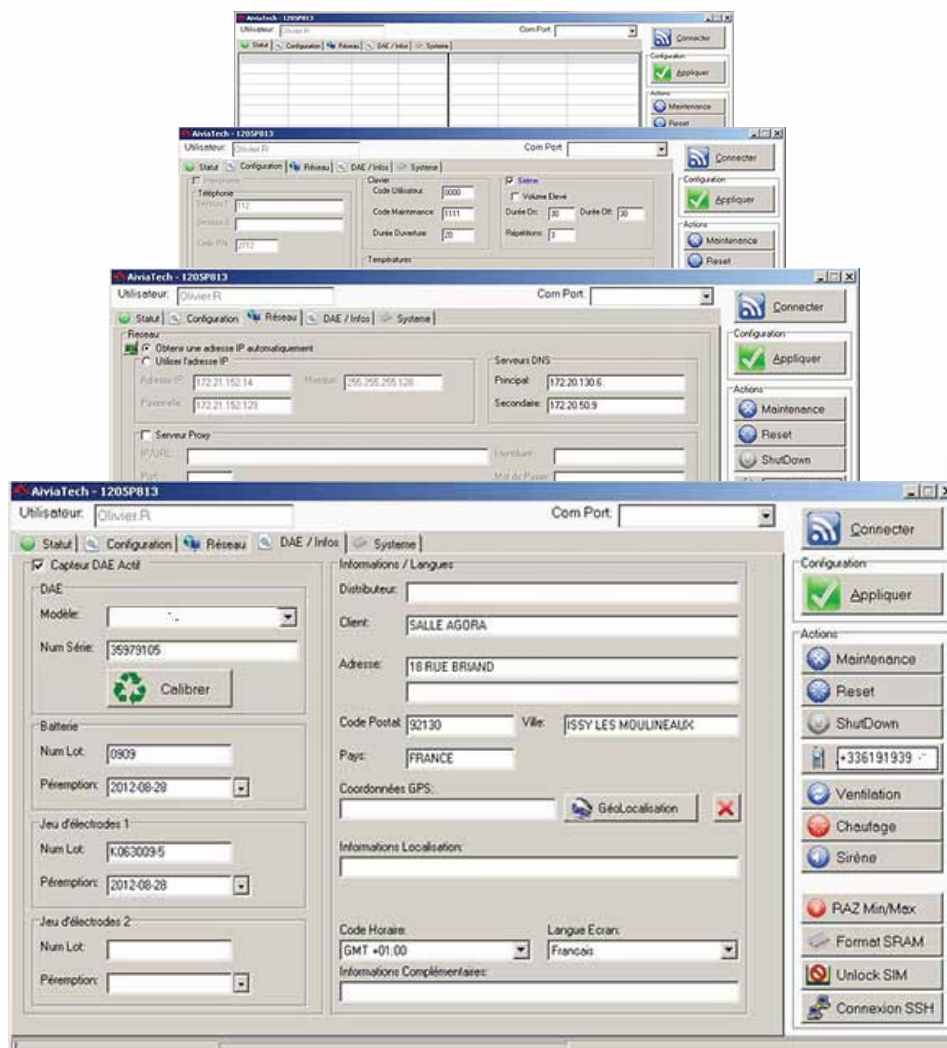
AiviaTech - 120SP813
Utilisateur: Olivier.R
Com Port
Statut | Configuration | Réseau | DAE / Infos | Systeme
Connecter
Configuration
Appliquer
Actions
Maintenance
Reset

AiviaTech - 120SP813
Utilisateur: Olivier.R
Com Port
Statut | Configuration | Réseau | DAE / Infos | Systeme
Interphone
Téléphone
Secours 1 112
Secours 2
Code PIN 2712
Clavier
Code Utilisateur 0000
Code Maintenance 1111
Durée Ouverture 20
Sirène
Volume Elevé
Durée On: 30 Durée Off: 30
Répétitions: 3
Températures
Connecter
Configuration
Appliquer
Actions
Maintenance
Reset

AiviaTech - 120SP813
Utilisateur: Olivier.R
Com Port
Statut | Configuration | Réseau | DAE / Infos | Systeme
Reseau
Obtenir une adresse IP automatiquement
Utiliser l'adresse IP
Adresse IP 172.21.152.14 Masque 255.255.255.128
Passerelle 172.21.152.129
Serveurs DNS
Principal 172.20.130.6
Secondaire 172.20.50.9
Serveur Proxy
IP/URL
Port
Membre
Mot de Passe
Connecter
Configuration
Appliquer
Actions
Maintenance
Reset
ShutDown

AiviaTech - 120SP813
Utilisateur: Olivier.R
Com Port
Statut | Configuration | Réseau | DAE / Infos | Systeme
Capteur DAE Actif
DAE
Modèle:
Num Série: 35979105
Calibrer
Batterie
Num Lot: 0909
Péremption: 2012-08-28
Jeu d'électrodes 1
Num Lot: K063009-5
Péremption: 2012-08-28
Jeu d'électrodes 2
Num Lot:
Péremption:
Informations / Langues
Distributeur:
Client: SALLE AGORA
Adresse: 18 RUE BRIAND
Code Postal: 92130 Ville: ISSY LES MOULINEAUX
Pays: FRANCE
Coordonnées GPS:
GéoLocalisation
Informations Localisation:
Code Horaire: GMT +01:00
Langue Ecran: Francais
Informations Complémentaires:
Connecter
Configuration
Appliquer
Actions
Maintenance
Reset
ShutDown
+336191939
Ventilation
Chauffage
Sirène
RAZ Min/Max
Format SRAM
Unlock SIM
Connexion SSH